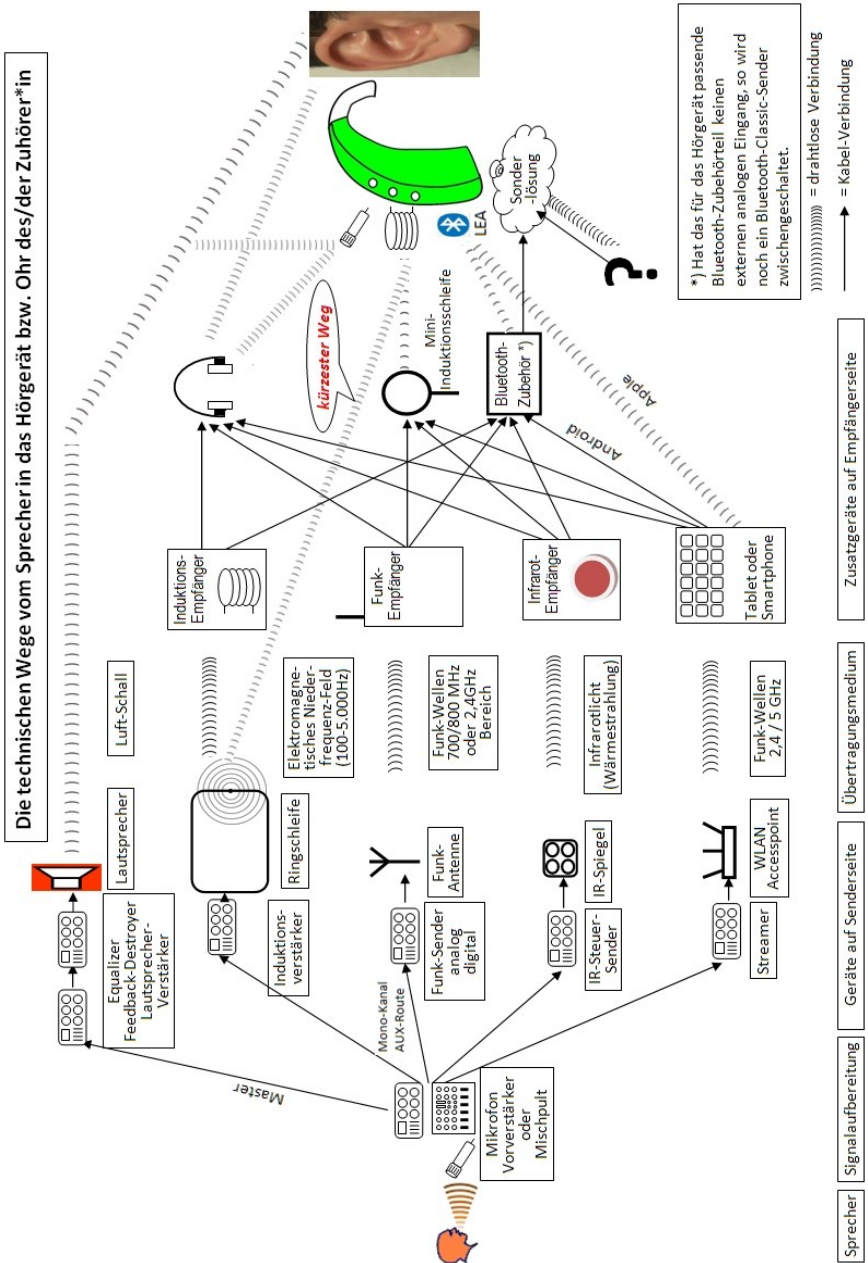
Die technischen Wege vom Sprecher in das Hörgerät bzw. Ohr des/der Zuhörer*in

*) Hat das für das Hörgerät passende Bluetooth-Zubehörteil keinen externen analogen Eingang, so wird noch ein Bluetooth-Classic-Sender zwischengeschaltet.

))))))))))))))) = drahtlose Verbindung
→ = Kabel-Verbindung

Master

Mono-Kanal
AUX-Route

Equalizer
Feedback-Destroyer
Lautsprecher-Verstärker

Lautsprecher

Luft-Schall

Induktions-verstärker

Ringschleife

Elektromagne-tisches Nieder-frequenz-Feld (100-5.000Hz)

Induktions-Empfänger

Funk-Sender analog digital

Funk-Antenne

Funk-Wellen 700/800 MHz oder 2,4GHz Bereich

Funk-Empfänger

IR-Steuer-Sender

IR-Spiegel

Infrarotlicht (Wärmestrahlung)

Infrarot-Empfänger

Streamer

WLAN Accesspoint

Funk-Wellen 2,4 / 5 GHz

Tablet oder Smartphone

Mikrofon Vorverstärker oder Mischpult

kürzester Weg

Mini-Induktionsschleife

Bluetooth-Zubehör *)

Android

Apple

LEA

Sonder-lösung

?

Sprecher | Signalaufbereitung | Geräte auf Senderseite | Übertragungsmedium | Zusatzgeräte auf Empfängerseite